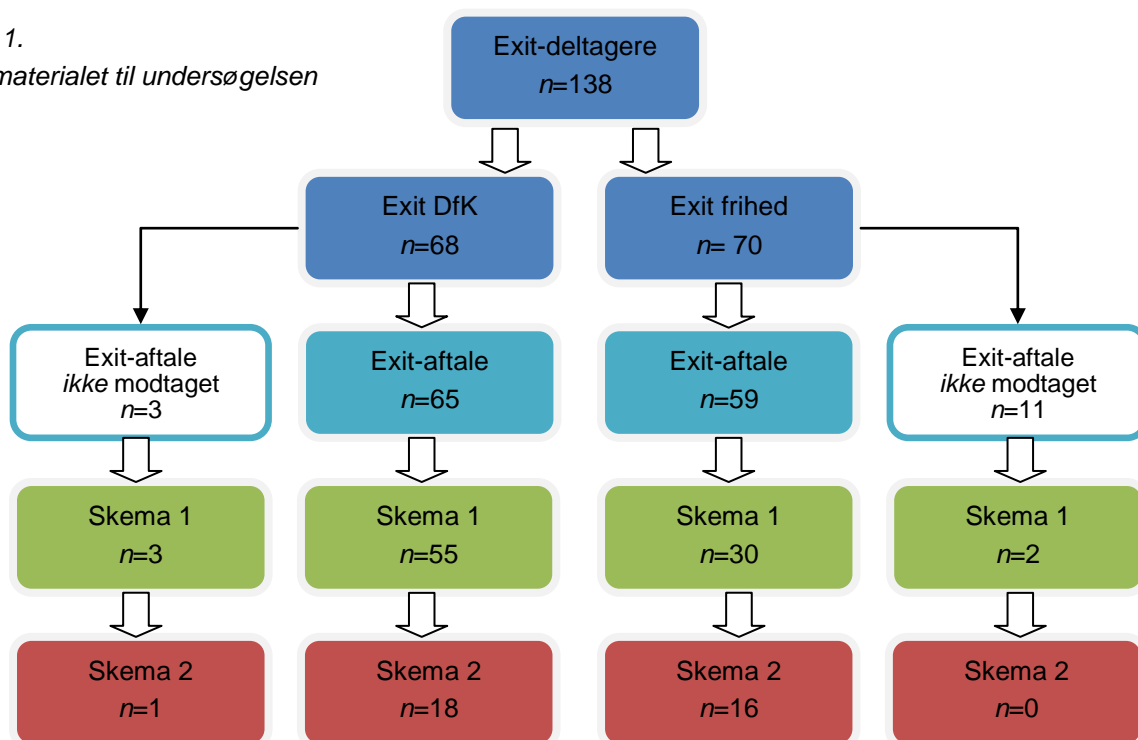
1.
materialet til undersøgelsen

Exit-deltagere
$n$=138

Exit DfK
$n$=68

Exit frihed
$n$= 70

Exit-aftale
ikke modtaget
$n$=3

Exit-aftale
$n$=65

Exit-aftale
$n$=59

Exit-aftale
ikke modtaget
$n$=11

Skema 1
$n$=3

Skema 1
$n$=55

Skema 1
$n$=30

Skema 1
$n$=2

Skema 2
$n$=1

Skema 2
$n$=18

Skema 2
$n$=16

Skema 2
$n$=0